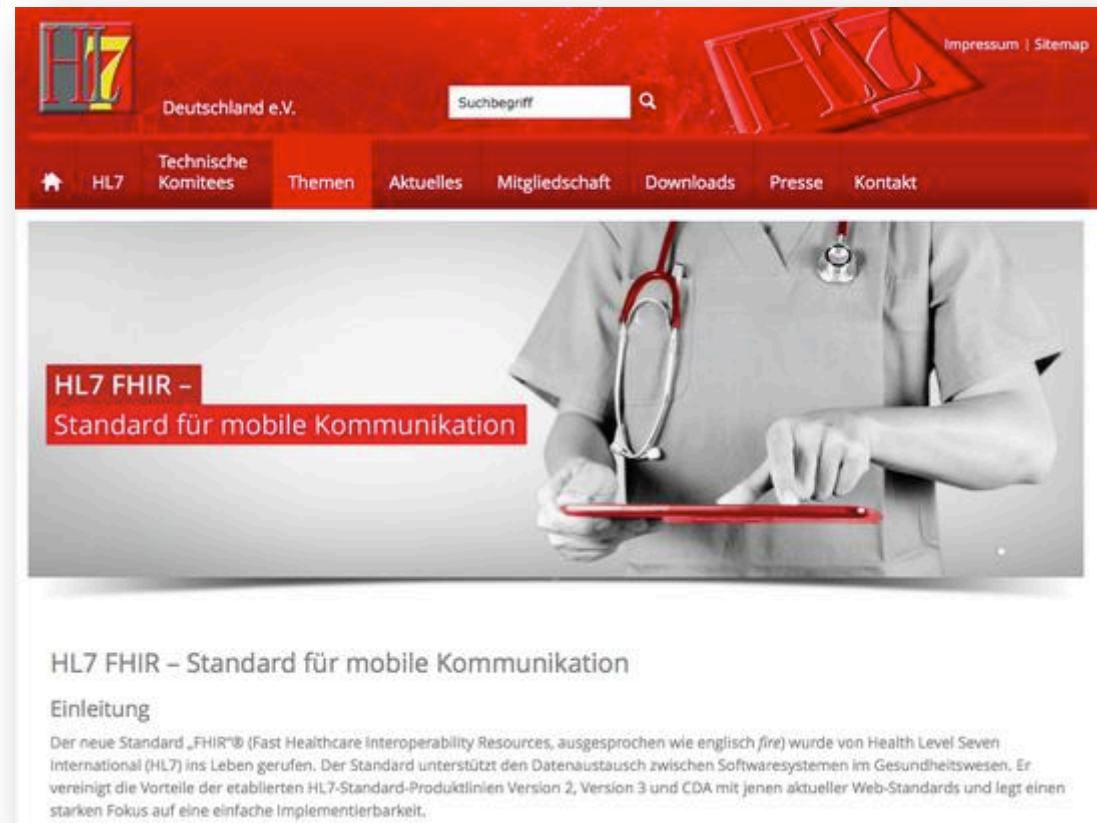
HL7

Deutschland e.V.

Suchbegriff

Impressum | Sitemap

HL7 | Technische Komitees | Themen | Aktuelles | Mitgliedschaft | Downloads | Presse | Kontakt

HL7 FHIR –
Standard für mobile Kommunikation

HL7 FHIR – Standard für mobile Kommunikation

Einleitung

Der neue Standard „FHIR"® (Fast Healthcare Interoperability Resources, ausgesprochen wie englisch fire) wurde von Health Level Seven International (HL7) ins Leben gerufen. Der Standard unterstützt den Datenaustausch zwischen Softwaresystemen im Gesundheitswesen. Er vereinigt die Vorteile der etablierten HL7-Standard-Produktlinien Version 2, Version 3 und CDA mit jenen aktueller Web-Standards und legt einen starken Fokus auf eine einfache Implementierbarkeit.